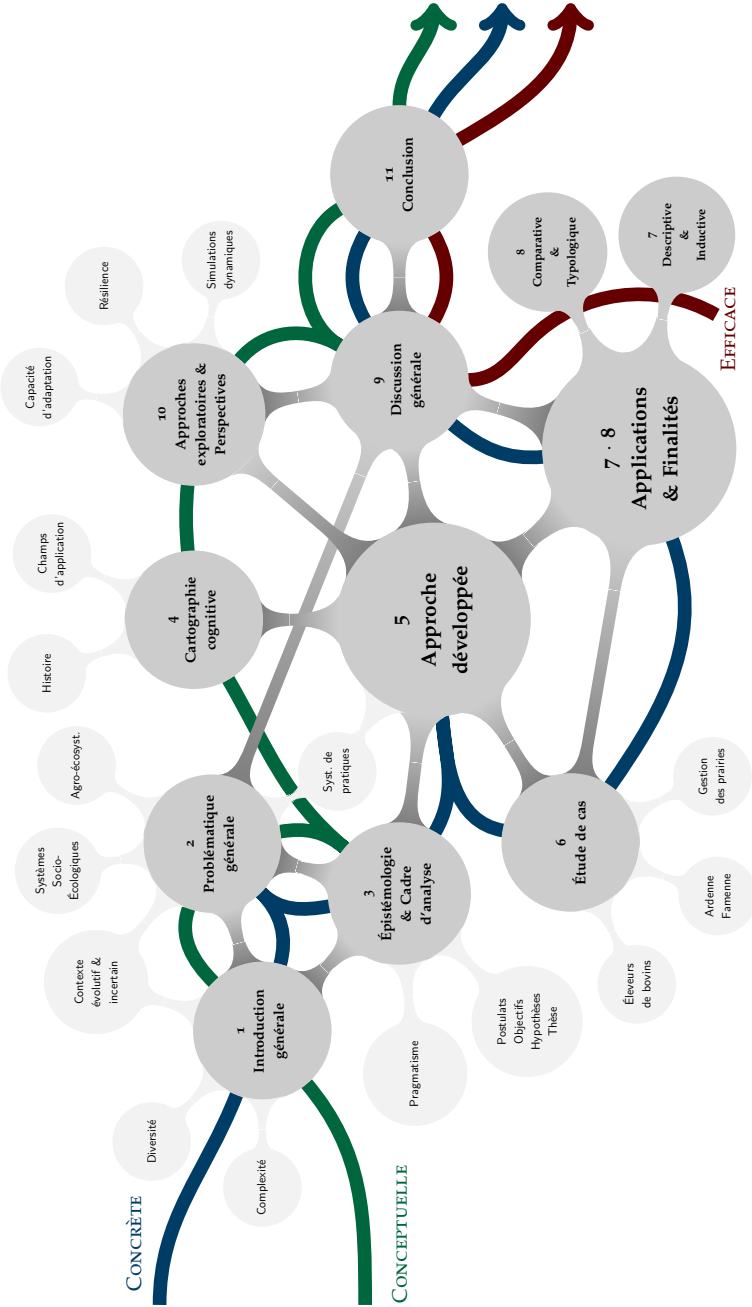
11
Conclusion

8
Comparative
&
Typologique

7
Descriptive
&
Inductive

Efficace

Simulations dynamiques

Résilience

Capacité d'adaptation

10
Approches exploratoires & Perspectives

9
Discussion générale

7 · 8
Applications & Finalités

Champs d'application

4
Cartographie cognitive

5
Approche développée

Histoire

Agro-écosyst.

Syst. de pratiques

Gestion des prairies

Systèmes Socio-Écologiques

2
Problématique générale

3
Épistémologie & Cadre d'analyse

6
Étude de cas

Ardenne Famenne

Contexte évolutif & incertain

Éleveurs de bovins

1
Introduction générale

Postulats
Objectifs
Hypothèses
Thèse

Pragmatisme

Diversité

Complexité

Concrète

Conceptuelle